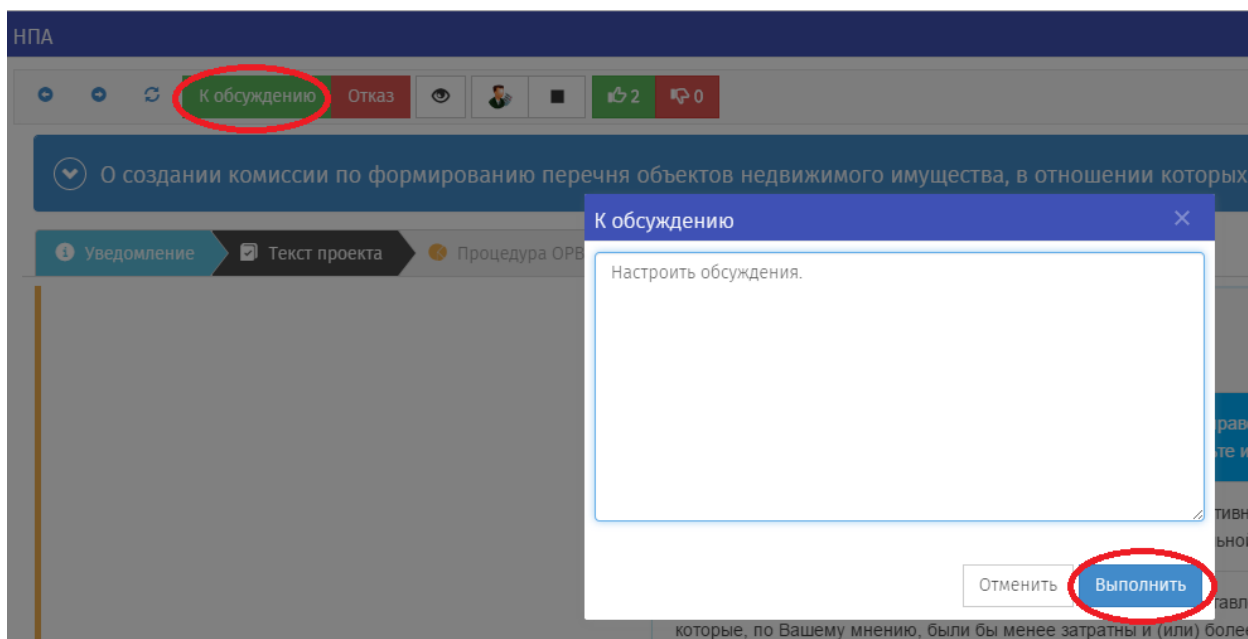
НПА

К обсуждению Отказ 2 0

О создании комиссии по формированию перечня объектов недвижимого имущества, в отношении которых

Уведомление Текст проекта Процедура ОРВ

К обсуждению ×

Настроить обсуждения.

Отменить Выполнить

прав
те и
тивн
ьно
тавл
которые, по Вашему мнению, были бы менее затратны и (или) боле